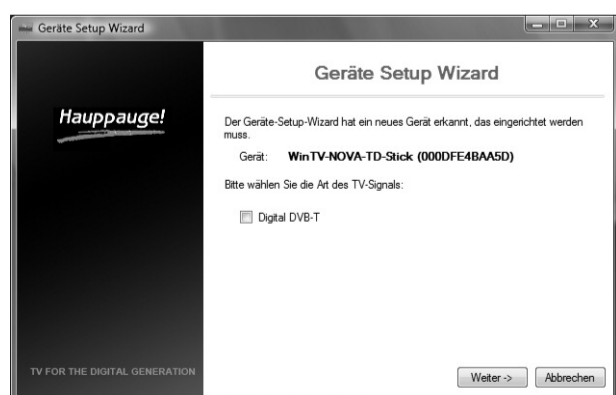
Geräte Setup Wizard

Hauppauge!

Geräte Setup Wizard

Der Geräte-Setup-Wizard hat ein neues Gerät erkannt, das eingerichtet werden muss.

Gerät: WinTV-NOVA-TD-Stick (000DFE4BAA5D)

Bitte wählen Sie die Art des TV-Signals:

Digital DVB-T

TV FOR THE DIGITAL GENERATION

Weiter ->

Abbrechen